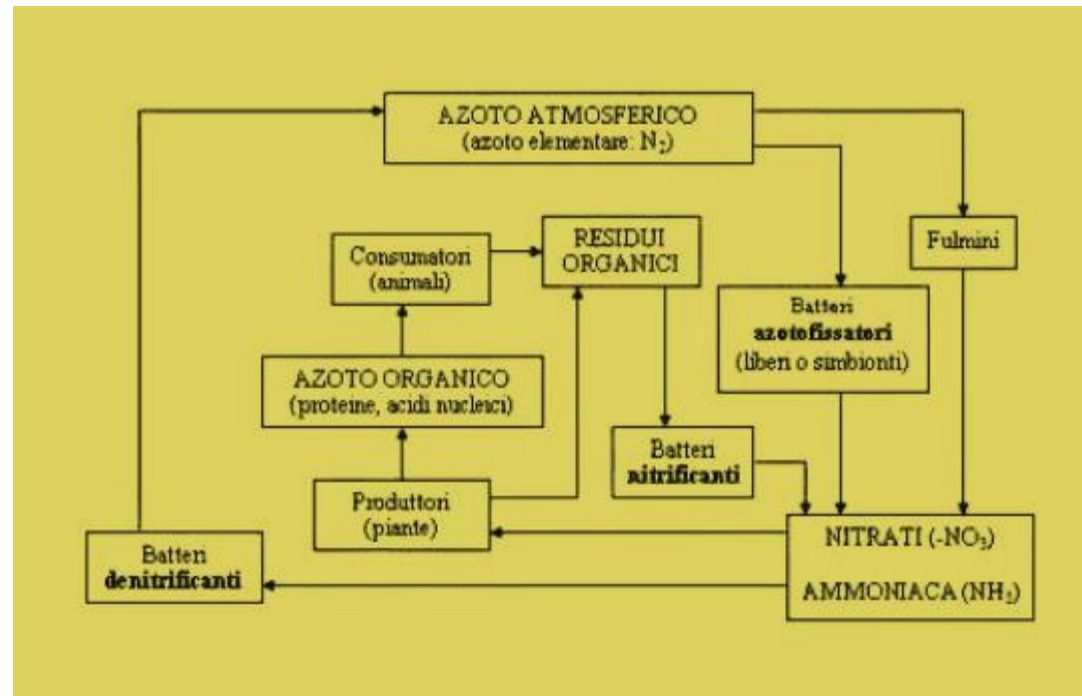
AZOTO ATMOSFERICO
(azoto elementare: $N_2$)

Consumatori
(animali)

RESIDUI
ORGANICI

Fulmini

Batteri
azotofissatori
(liberi o simbionti)

AZOTO ORGANICO
(proteine, acidi nucleici)

Batteri
nitrificanti

Produttori
(piante)

Batteri
denitrificanti

NITRATI ($-NO_3$)

AMMONIACA ($NH_3$)